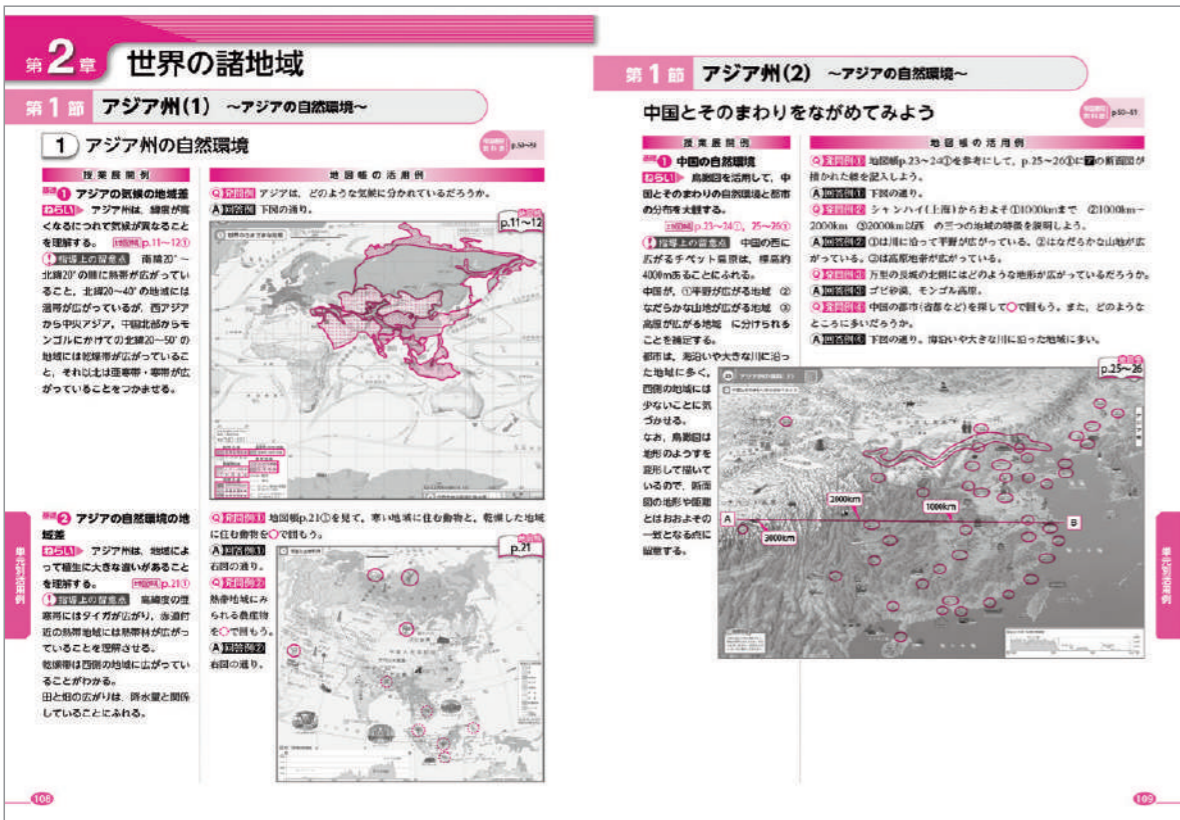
第2章 世界の諸地域

第1節 アジア州(1) ～アジアの自然環境～

1 アジア州の自然環境

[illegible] p.50~51

授業展開例

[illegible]① アジアの気候の地域差

ねらい アジア州は、緯度が高くなるにつれて気候が異なることを理解する。 地図帳 p.11～12①

指導上の留意点 南緯20°～北緯20°の間に熱帯が広がっていること、北緯20～40°の地域には温帯が広がっているが、西アジアから中央アジア、中国北部からモンゴルにかけての北緯20～50°の地域には乾燥帯が広がっていること、それ以北は亜寒帯・寒帯が広がっていることをつかませる。

地図帳の活用例

Q 発問例 アジア州は、どのような気候に分かれているだろうか。
A 解答例 下図の通り。

p.11～12

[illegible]② アジアの自然環境の地域差

ねらい アジア州は、地域によって植生に大きな違いがあることを理解する。 地図帳 p.21①

指導上の留意点 高緯度の亜寒帯はタイガが広がり、赤道付近の熱帯地域には熱帯林が広がっていることを理解させる。
乾燥帯は西側の地域に広がっていることがわかる。
田と畑の広がりは、降水量と関係していることにふれる。

Q 発問例 地図帳p.21①を見て、寒い地域に住む動物と、乾燥した地域に住む動物を○で囲もう。
A 解答例① 右図の通り。
Q 発問例② 熱帯地域にみられる農作物を○で囲もう。
A 解答例② 右図の通り。

p.21

108

第1節 アジア州(2) ～アジアの自然環境～

中国とそのまわりをながめてみよう

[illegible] p.50~51

授業展開例

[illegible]① 中国の自然環境

ねらい 鳥瞰図を活用して、中国とそのまわりの自然環境と都市の分布を大観する。

地図帳 p.23～24①、25～26①

指導上の留意点 中国の西に広がるチベット高原は、標高約4000mあることにふれる。
中国が、①平野が広がる地域 ②なだらかな山地が広がる地域 ③高原が広がる地域 に分けられることを確認する。
都市は、海沿いや大きな川に沿った地域に多く、西側の地域には少ないことに気づかせる。
なお、鳥瞰図は地形のようすを表現して描いているので、断面図の地形や距離とおおよその一致となる点に留意する。

地図帳の活用例

Q 発問例① 地図帳p.23～24①を参考にして、p.25～26①に■の断面図が描かれた線を記入しよう。
A 解答例① 下図の通り。
Q 発問例② シャンハイ(上海)からおよそ①1000kmまで ②1000km～2000km ③2000km以西 の三つの地域の特徴を説明しよう。
A 解答例② ①は川に沿って平野が広がっている。②はなだらかな山地が広がっている。③は高原地帯が広がっている。
Q 発問例③ 万里の長城の北側にはどのような地形が広がっているだろうか。
A 解答例③ ゴビ砂漠、モンゴル高原。
Q 発問例④ 中国の都市(省都など)を探して○で囲もう。また、どのようなところに多いだろうか。
A 解答例④ 下図の通り。海沿いや大きな川に沿った地域に多い。

p.25～26

2000km
1000km
3000km
A
B

単元別活用例

109